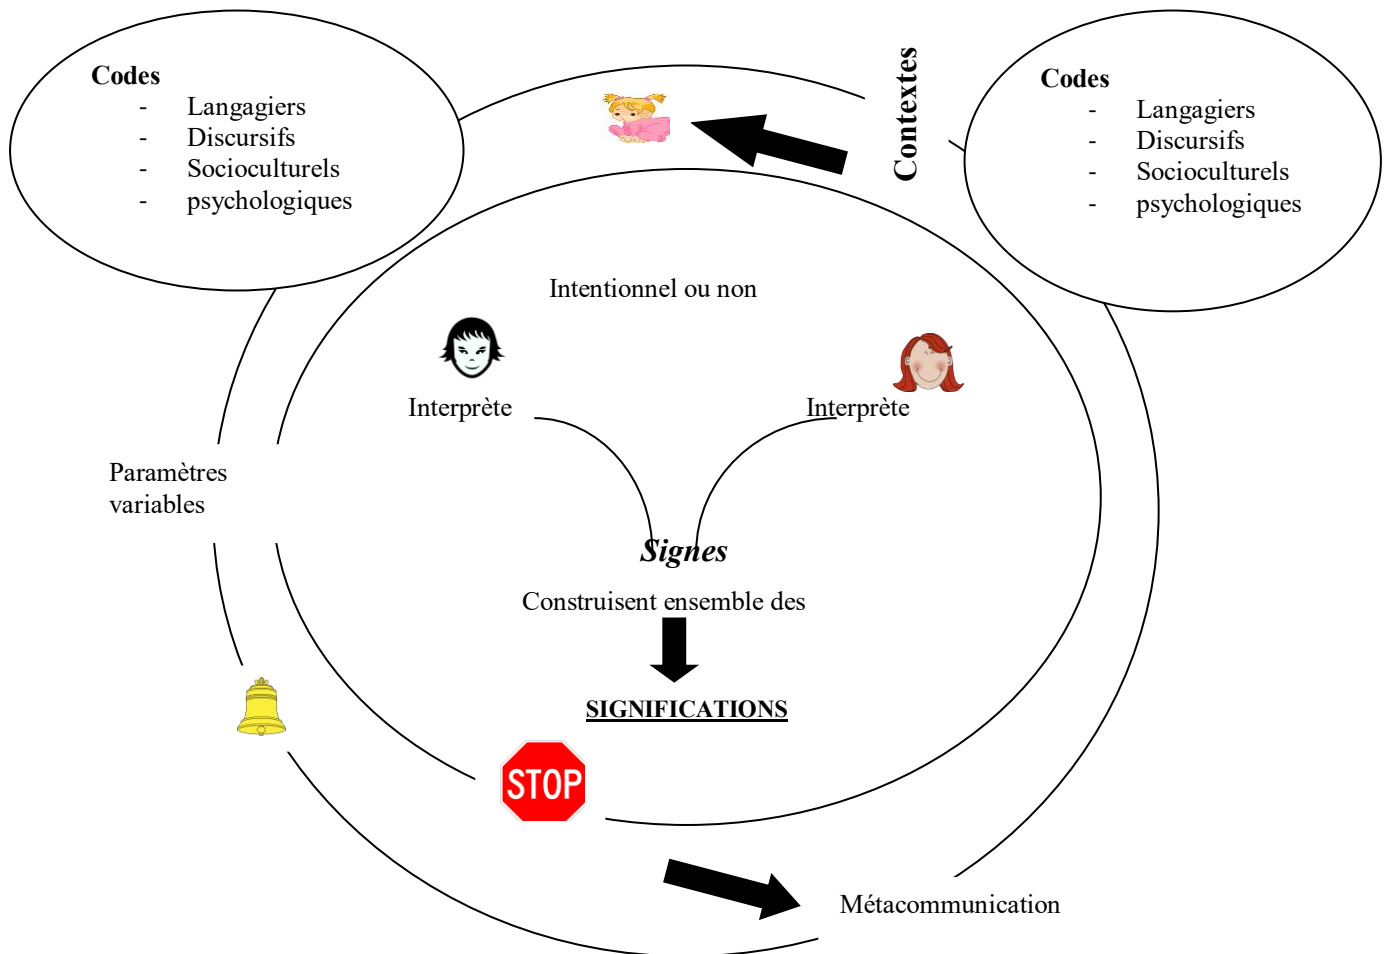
Codes
- Langagiers
- Discursifs
- Socioculturels
- psychologiques

Contextes

Codes
- Langagiers
- Discursifs
- Socioculturels
- psychologiques

Intentionnel ou non

Interprète

Interprète

Paramètres variables

Signes

Construisent ensemble des

SIGNIFICATIONS

STOP

Métacommunication